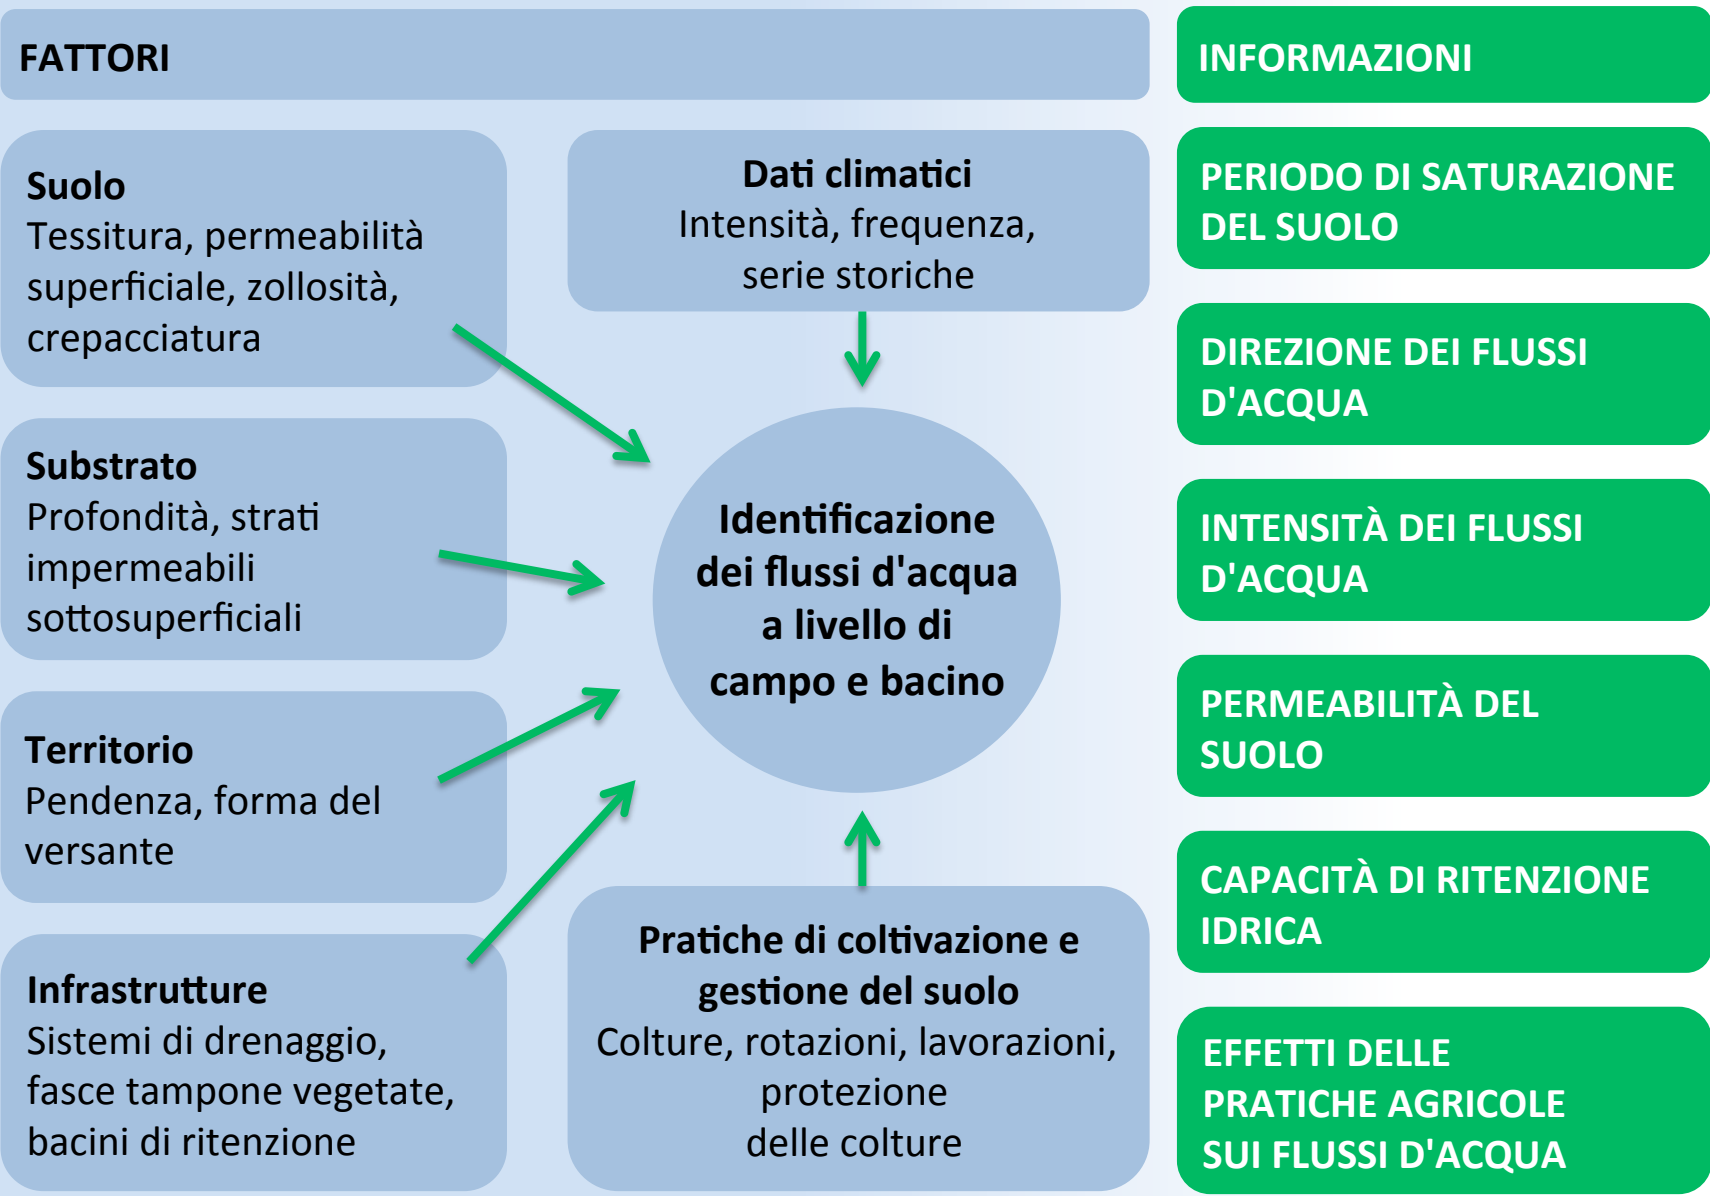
FATTORI

Suolo
Tessitura, permeabilità superficiale, zollosità, crepacciatura

Dati climatici
Intensità, frequenza, serie storiche

Substrato
Profondità, strati impermeabili sottosuperficiali

Identificazione dei flussi d'acqua a livello di campo e bacino

Territorio
Pendenza, forma del versante

Infrastrutture
Sistemi di drenaggio, fasce tampone vegetate, bacini di ritenzione

Pratiche di coltivazione e gestione del suolo
Colture, rotazioni, lavorazioni, protezione delle colture

INFORMAZIONI

PERIODO DI SATURAZIONE DEL SUOLO

DIREZIONE DEI FLUSSI D'ACQUA

INTENSITÀ DEI FLUSSI D'ACQUA

PERMEABILITÀ DEL SUOLO

CAPACITÀ DI RITENZIONE IDRICA

EFFETTI DELLE PRATICHE AGRICOLE SUI FLUSSI D'ACQUA